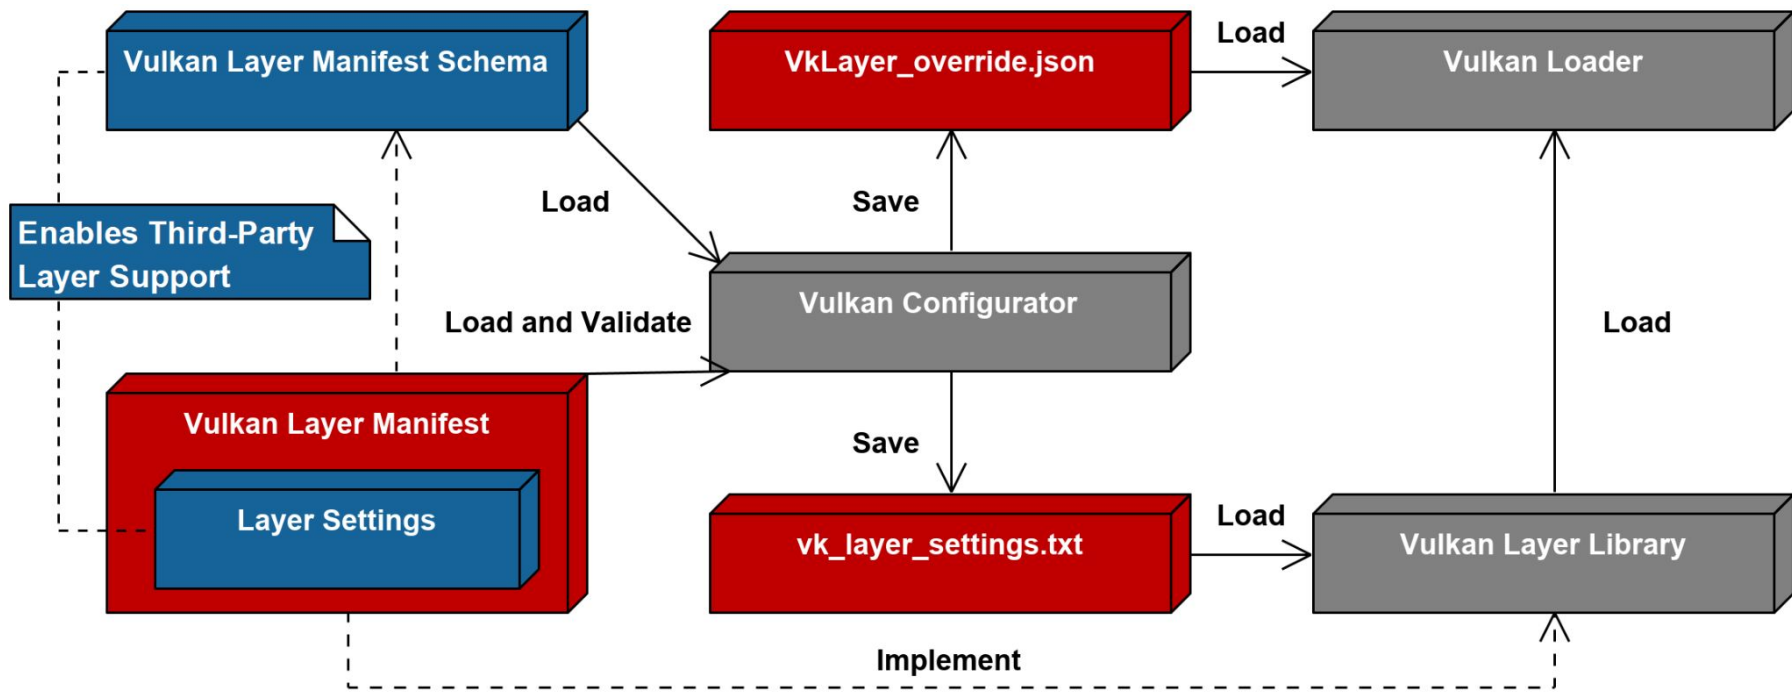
Vulkan Layer Manifest Schema

VkLayer_override.json

Load

Vulkan Loader

Enables Third-Party Layer Support

Load

Save

Vulkan Configurator

Load and Validate

Load

Vulkan Layer Manifest

Layer Settings

Save

vk_layer_settings.txt

Load

Vulkan Layer Library

Implement